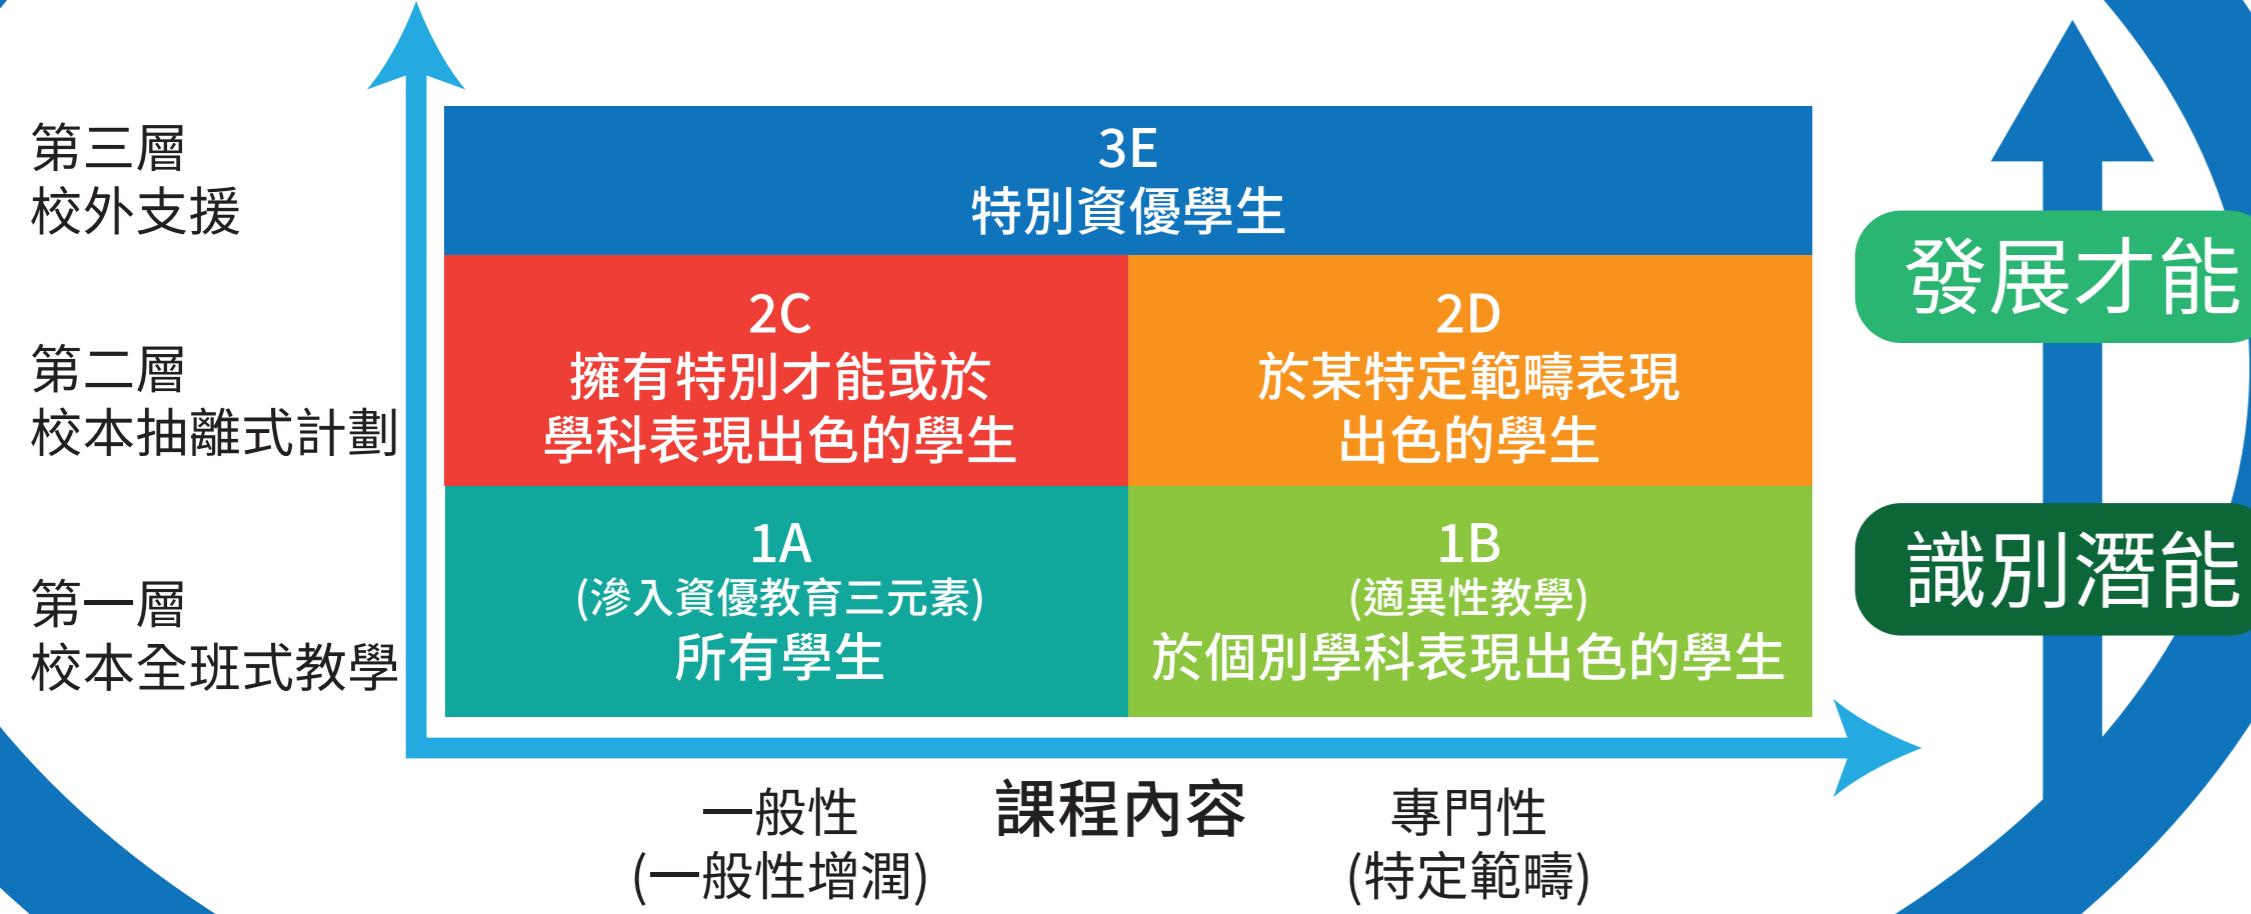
第三層
校外支援

第二層
校本抽離式計劃

第一層
校本全班式教學

3E
特別資優學生

2C
擁有特別才能或於學科表現出色的學生

2D
於某特定範疇表現出色的學生

1A
(滲入資優教育三元素)
所有學生

1B
(適異性教學)
於個別學科表現出色的學生

發展才能

識別潛能

一般性
(一般性增潤)

課程內容

專門性
(特定範疇)